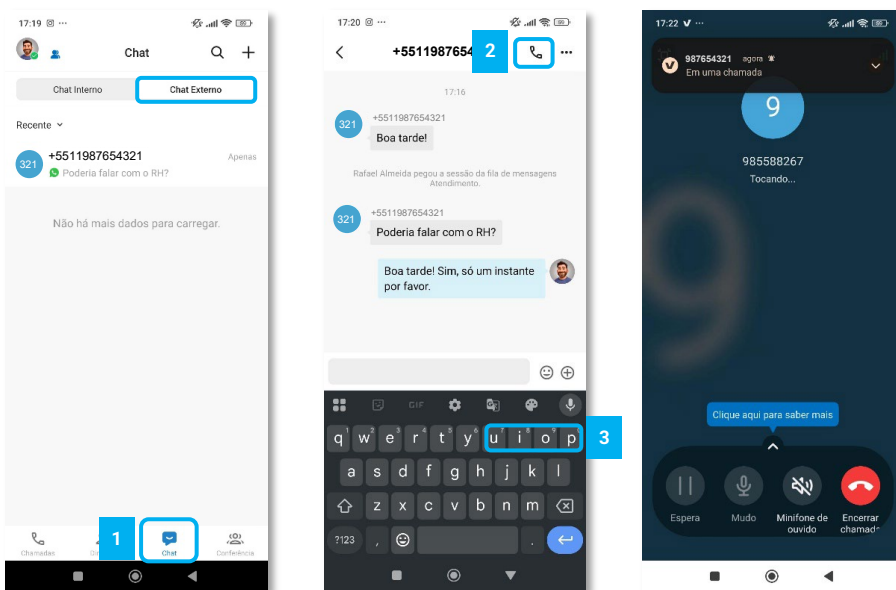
17:19

Chat

Chat Interno

Chat Externo

Recente

321

+5511987654321

Apenas

Poderia falar com o RH?

Não há mais dados para carregar.

Chamadas

1

Chat

Conferência

17:20

+551198765

2

17:16

321

+5511987654321

Boa tarde!

Rafael Almeida pegou a sessão da fila de mensagens Atendimento.

321

+5511987654321

Poderia falar com o RH?

Boa tarde! Sim, só um instante por favor.

GIF

q w e r t y u i o p

3

a s d f g h j k l

z x c v b n m

?123

17:22

987654321 agora

Em uma chamada

9

985588267

Tocando...

Clique aqui para saber mais

Espera

Mudo

Minifone de ouvido

Encerrar chamada